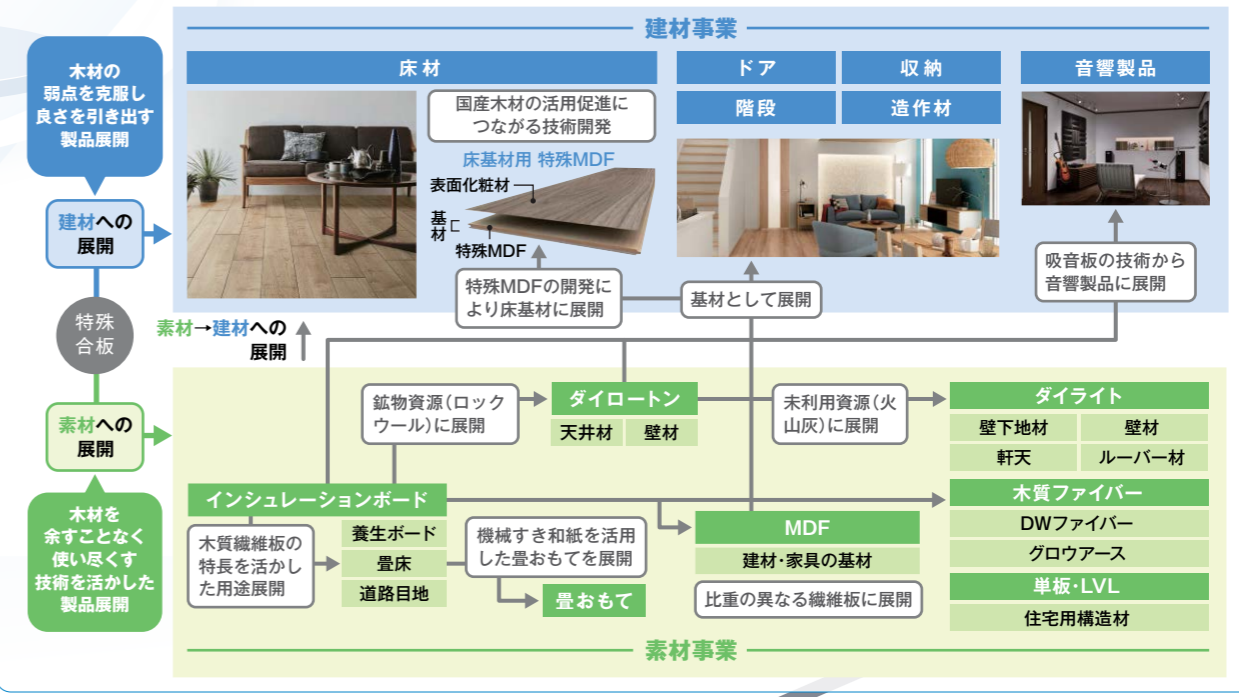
木材の弱点を克服し良さを引き出す製品展開

建材への展開

特殊合板

素材への展開

木材を余すことなく使い尽くす技術を活かした製品展開

建材事業

床材

国産木材の活用促進につながる技術開発

床基材用 特殊MDF

表面化粧材

基材

特殊MDF

特殊MDFの開発により床基材に展開

ドア

収納

階段

造作材

基材として展開

音響製品

吸音板の技術から音響製品に展開

素材→建材への展開

鉱物資源（ロックウール）に展開

ダイロートン

天井材

壁材

未利用資源（火山灰）に展開

ダイライト

壁下地材

壁材

軒天

ルーバー材

インシュレーションボード

木質繊維板の特長を活かした用途展開

養生ボード

畳床

道路目地

機械すき和紙を活用した畳おもてを展開

畳おもて

MDF

建材・家具の基材

比重の異なる繊維板に展開

木質ファイバー

DWファイバー

グロウアース

単板・LVL

住宅用構造材

素材事業